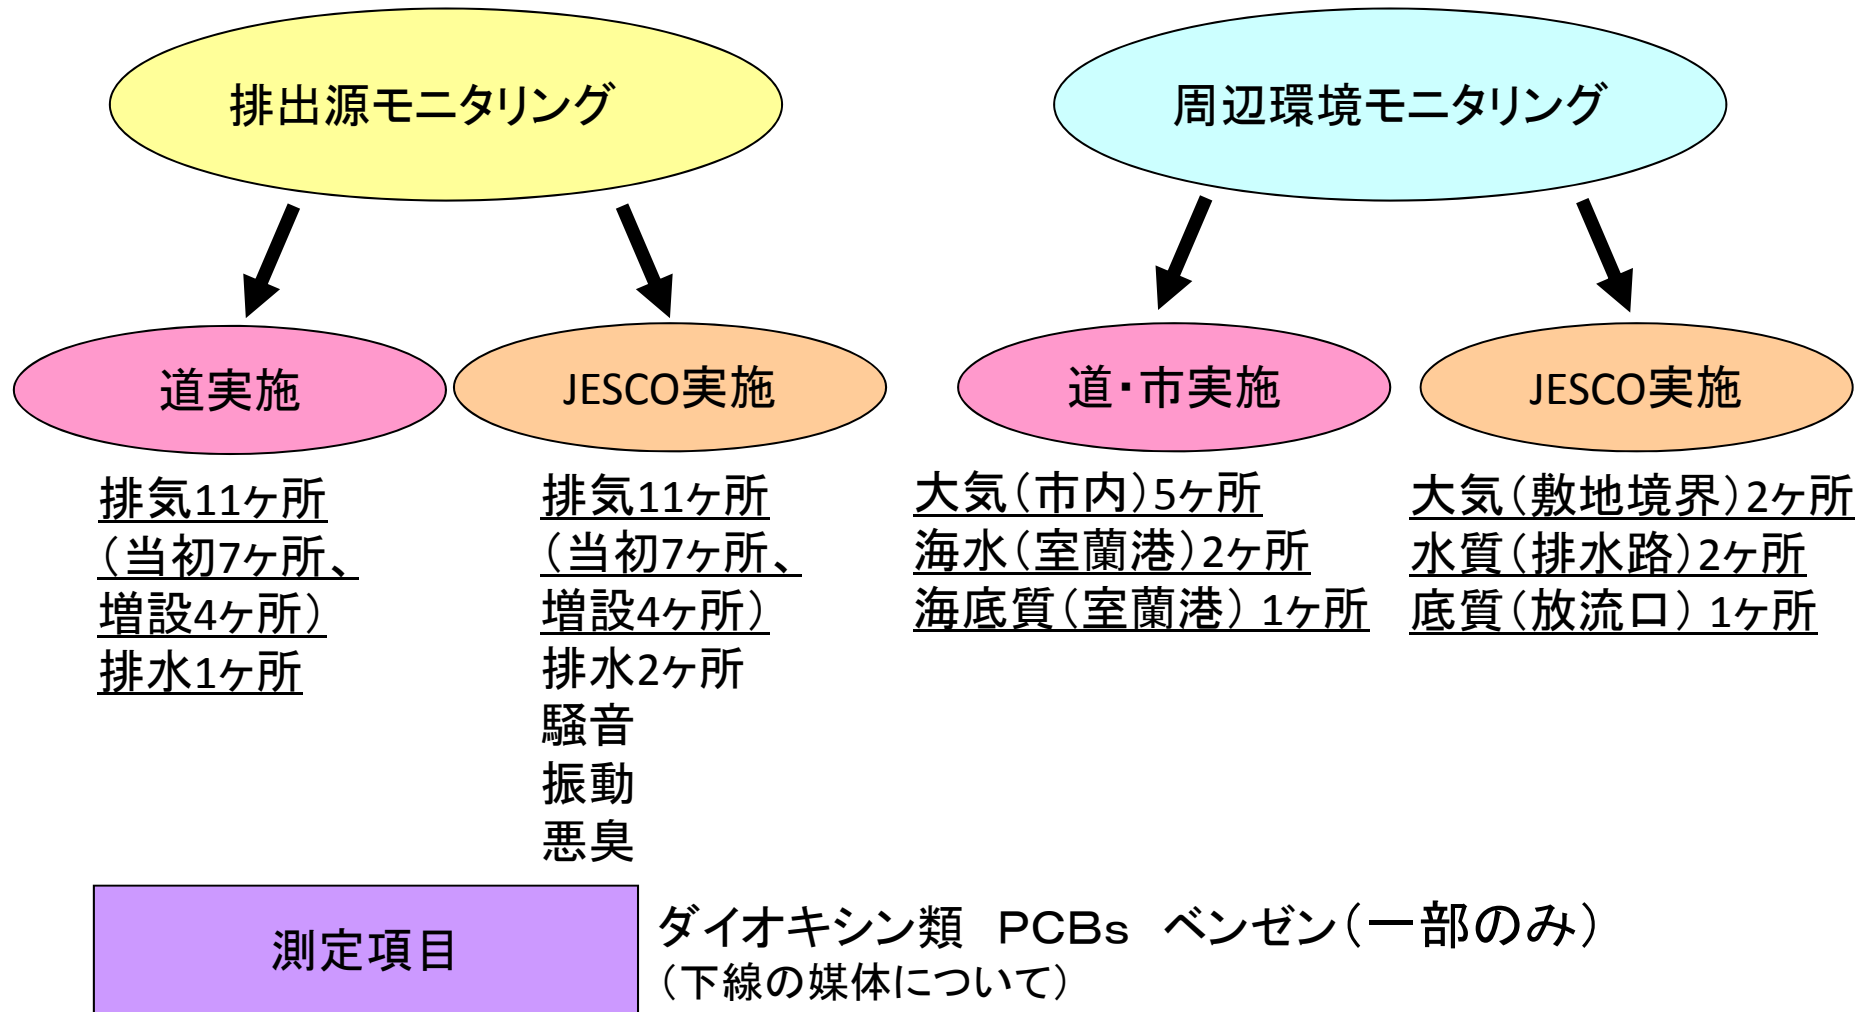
排出源モニタリング

周辺環境モニタリング

道実施

JESCO実施

道・市実施

JESCO実施

排気11ヶ所
（当初7ヶ所、
増設4ヶ所）
排水1ヶ所

排気11ヶ所
（当初7ヶ所、
増設4ヶ所）
排水2ヶ所
騒音
振動
悪臭

大気（市内）5ヶ所
海水（室蘭港）2ヶ所
海底質（室蘭港）1ヶ所

大気（敷地境界）2ヶ所
水質（排水路）2ヶ所
底質（放流口）1ヶ所

測定項目

ダイオキシン類　PCBs　ベンゼン（一部のみ）
（下線の媒体について）